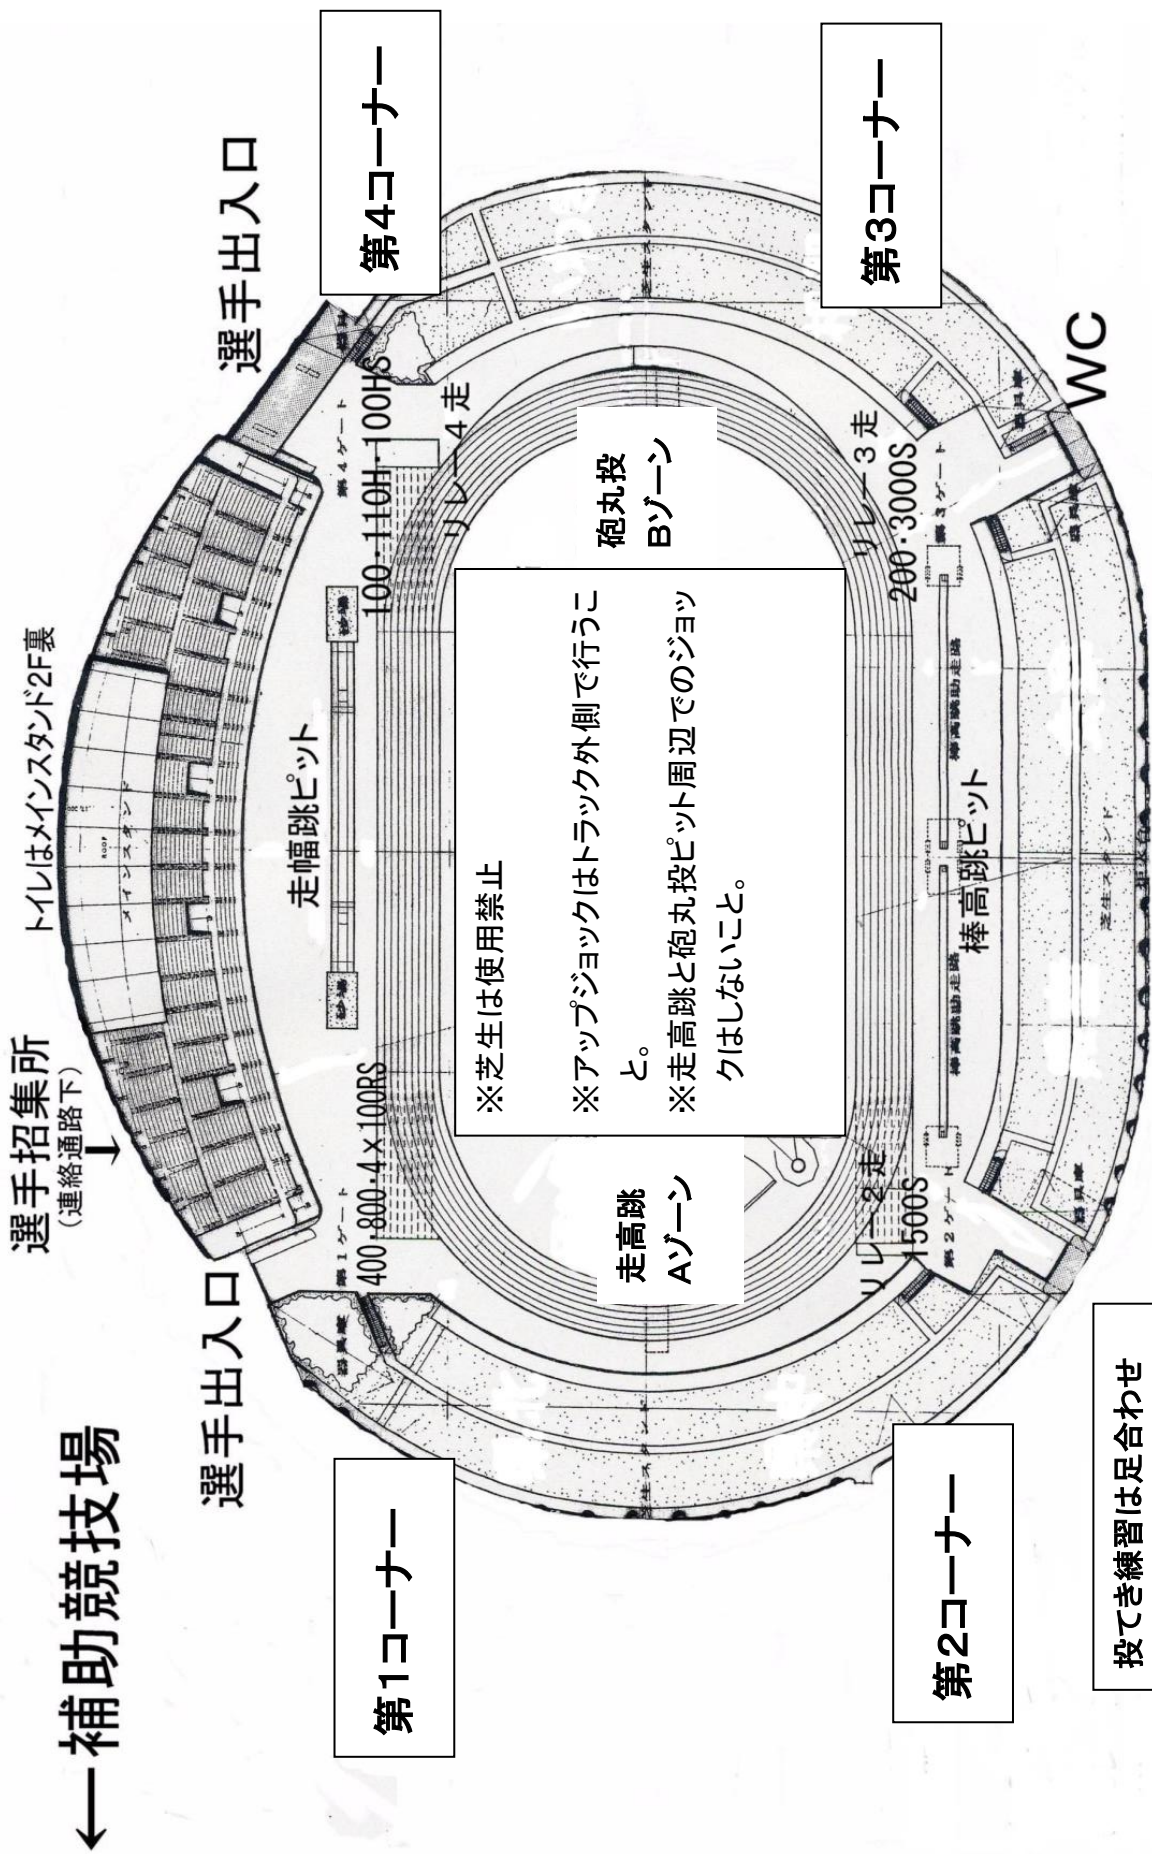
←補助競技場

選手招集所
(連絡通路下)

トイレはメインスタンド2F裏

選手出入口

選手出入口

第1コーナー

第2コーナー

第3コーナー

第4コーナー

WC

400･800･4×100RS

100･110H･100HS

リレー4走

リレー3走

200･3000S

リレー2走

1500S

走幅跳ピット

棒高跳ピット

砲丸投
Bゾーン

走高跳
Aゾーン

※芝生は使用禁止

※アップジョックはトラック外側で行うこと。

※走高跳と砲丸投ピット周辺でのジョックはしないこと。

投てき練習は足合わせ

メインスタンド